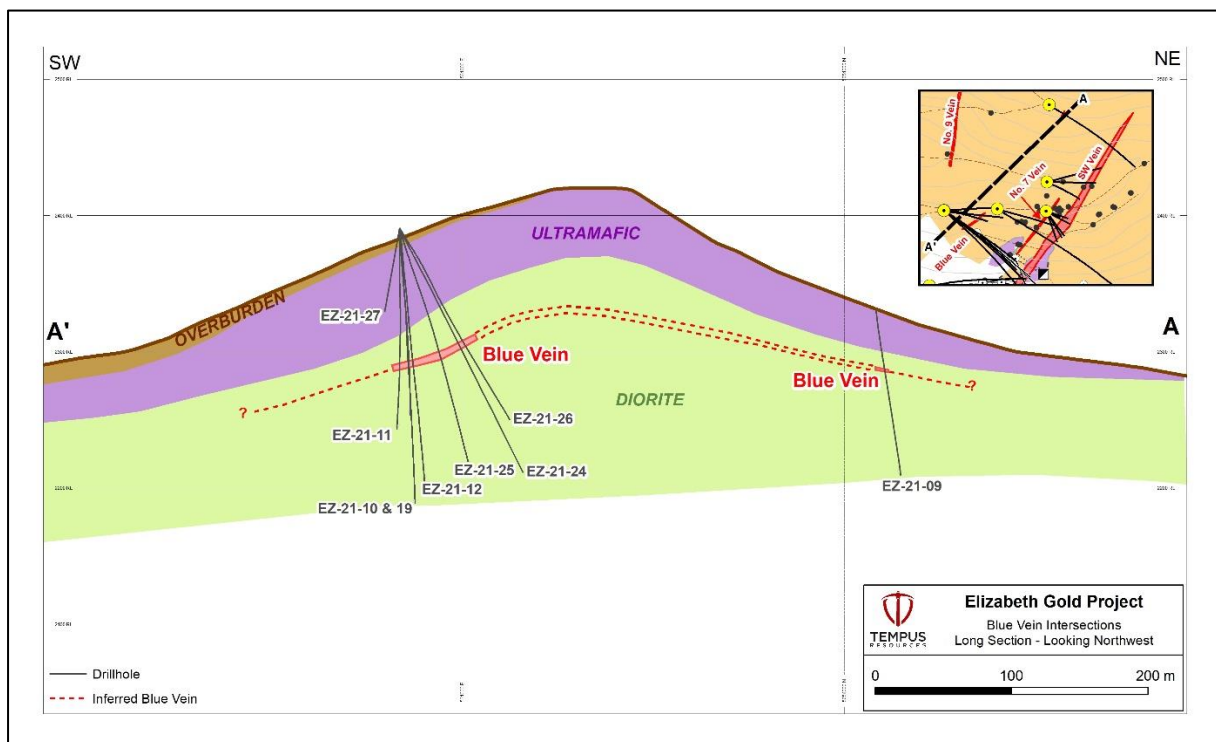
SW

NE

A

No. 9 Vein

No. 7 Vein

SW Vein

A'

Blue Vein

ULTRAMAFIC

OVERBURDEN

EZ-21-27

A'

A

Blue Vein

Blue Vein

DIORITE

EZ-21-26

EZ-21-11

EZ-21-25

EZ-21-24

EZ-21-12

EZ-21-10 & 19

EZ-21-09

?

?

Drillhole

Inferred Blue Vein

TEMPUS RESOURCES

Elizabeth Gold Project

Blue Vein Intersections

Long Section - Looking Northwest

0

100

200 m